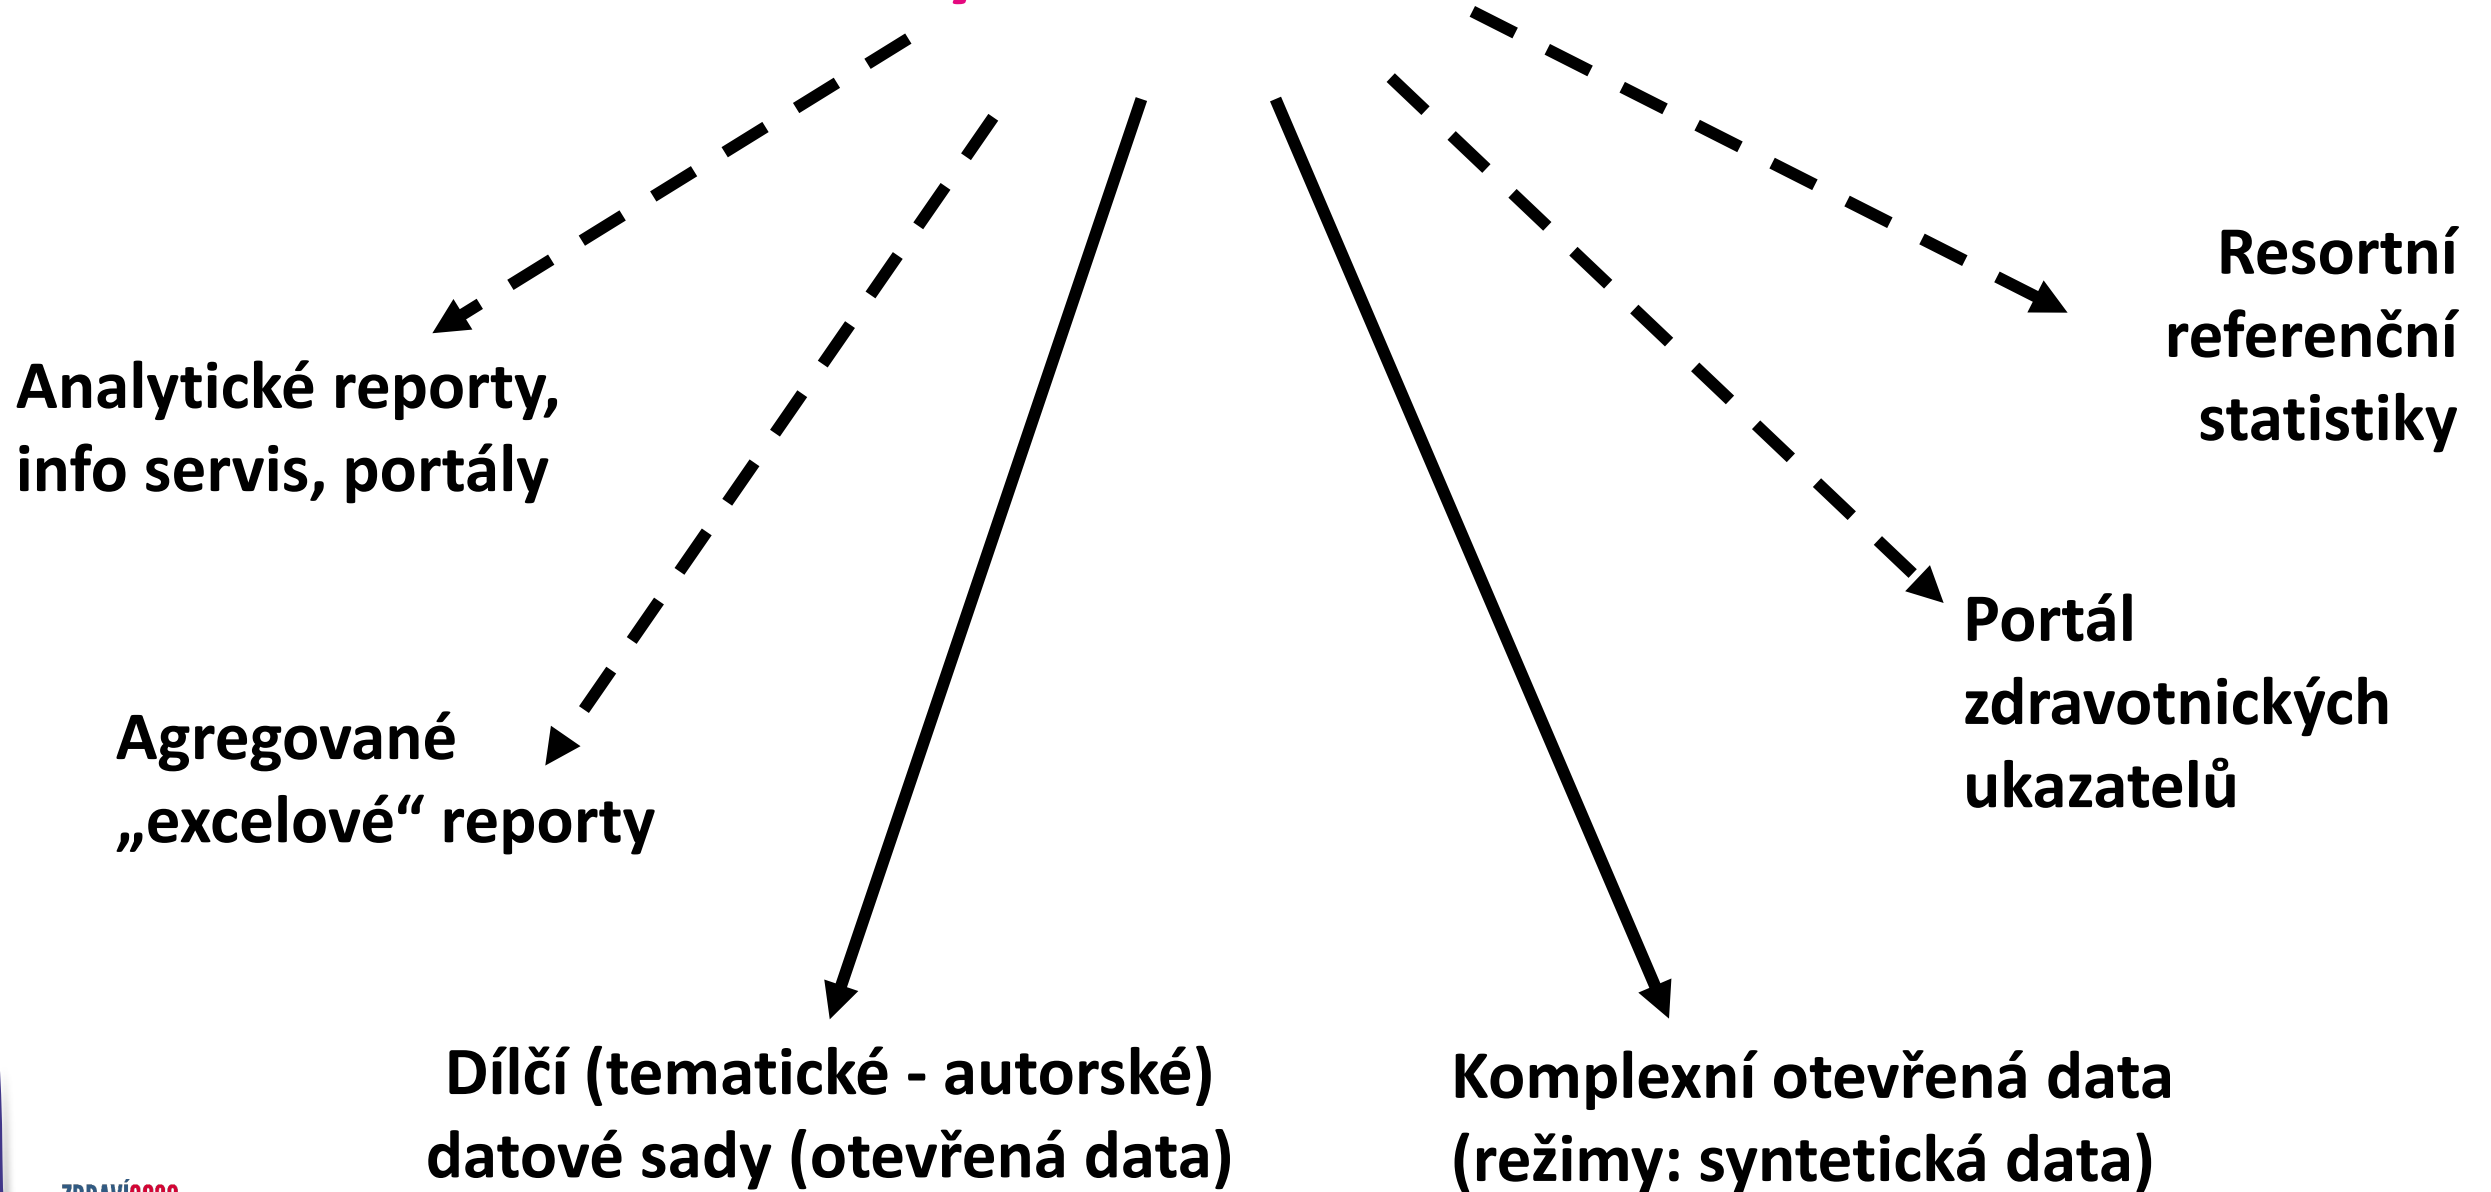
Analytické reporty, info servis, portály

Agregované „excelové“ reporty

Dílčí (tematické - autorské) datové sady (otevřená data)

Komplexní otevřená data (režimy: syntetická data)

Resortní referenční statistiky

Portál zdravotnických ukazatelů

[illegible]